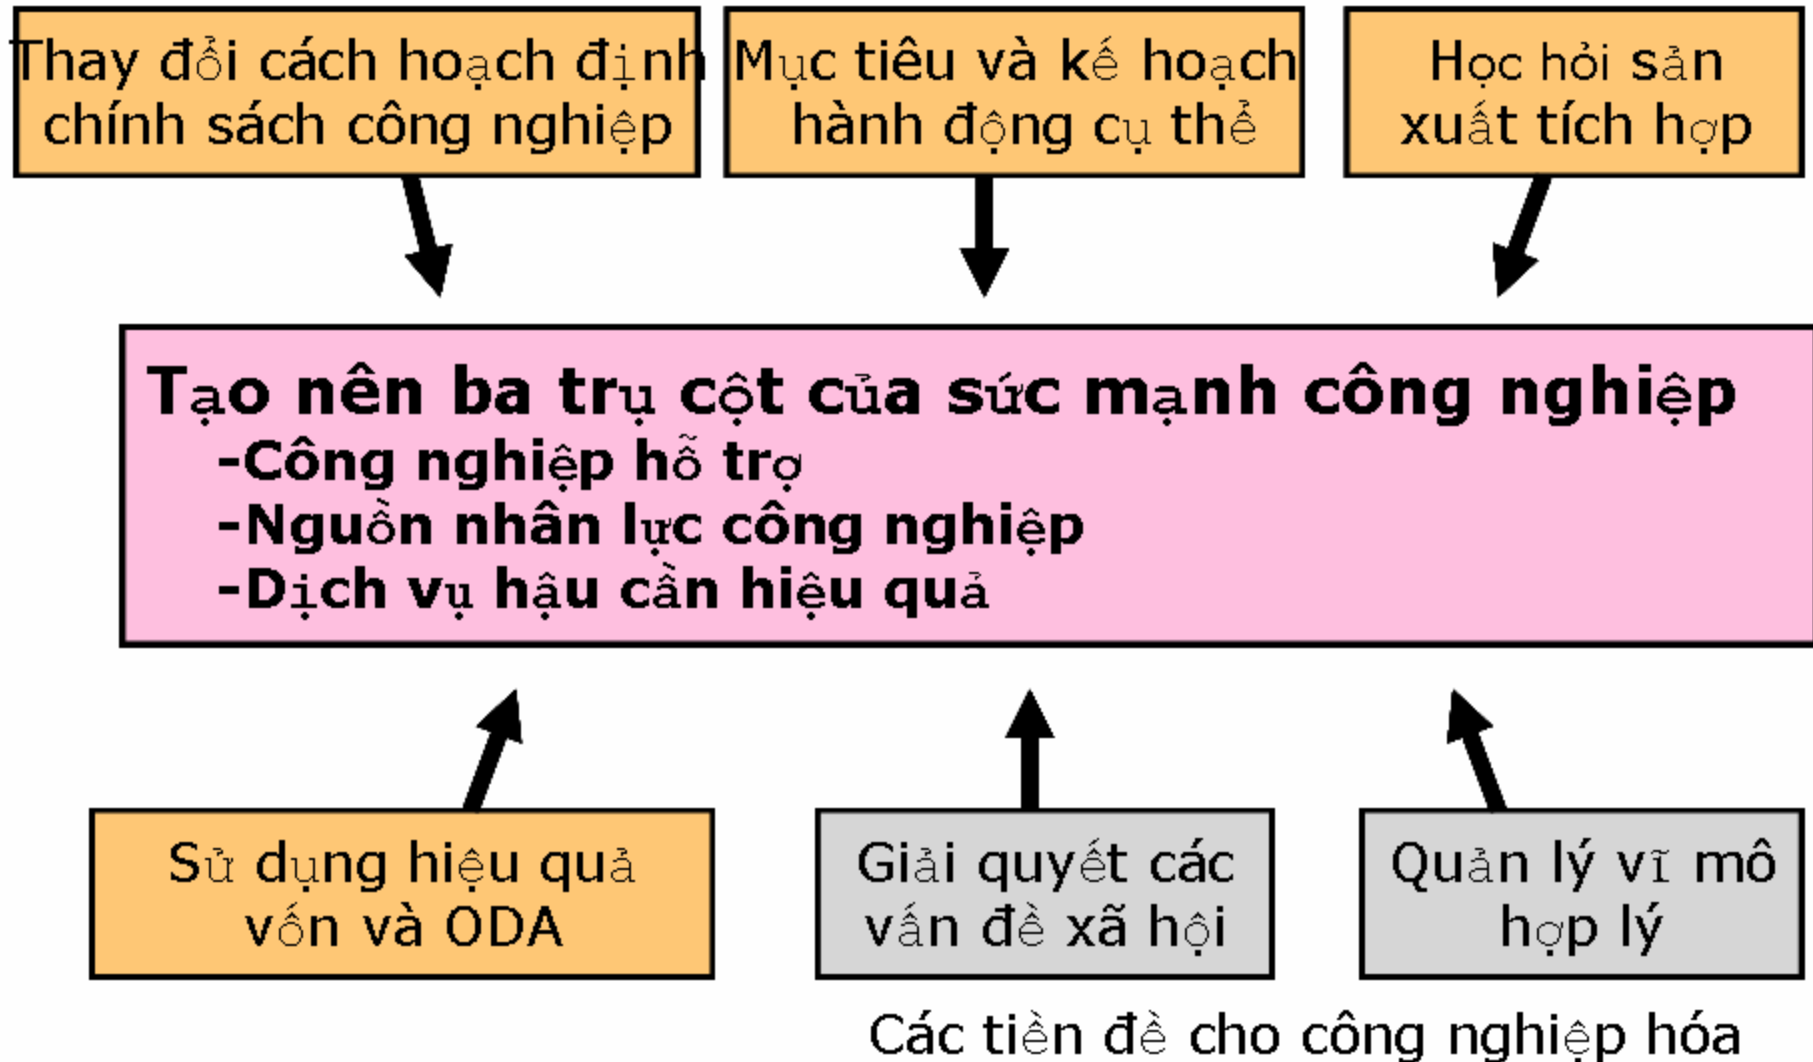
Thay đổi cách hoạch định chính sách công nghiệp

Mục tiêu và kế hoạch hành động cụ thể

Học hỏi sản xuất tích hợp

Tạo nên ba trụ cột của sức mạnh công nghiệp
-Công nghiệp hỗ trợ
-Nguồn nhân lực công nghiệp
-Dịch vụ hậu cần hiệu quả

Sử dụng hiệu quả vốn và ODA

Giải quyết các vấn đề xã hội

Quản lý vĩ mô hợp lý

Các tiền đề cho công nghiệp hóa